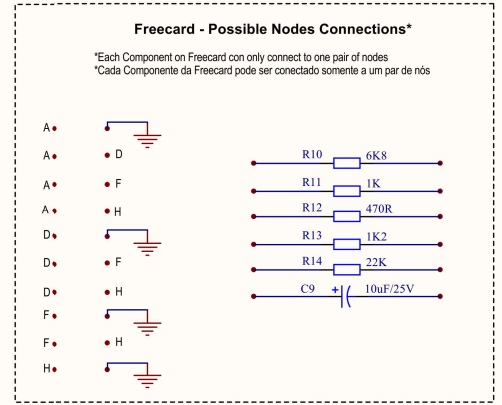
Freecard - Possible Nodes Connections*

*Each Component on Freecard con only connect to one pair of nodes
*Cada Componente da Freecard pode ser conectado somente a um par de nós

A
A D
A F
A H
D
D F
D H
F
F H
H

R10 6K8
R11 1K
R12 470R
R13 1K2
R14 22K
C9 + 10uF/25V